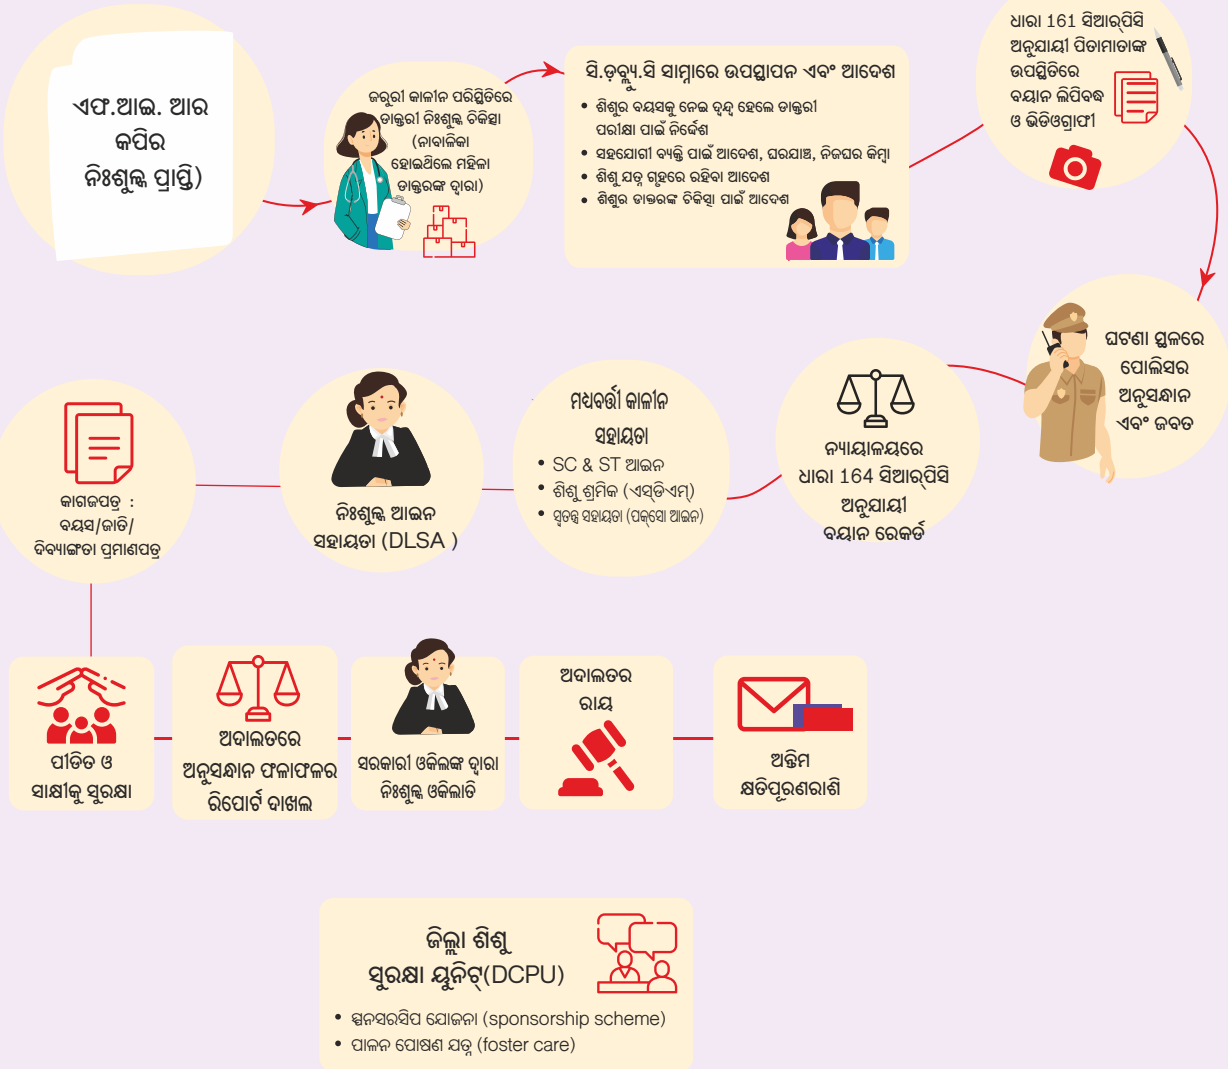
ଏଫ.ଆଇ. ଆର କପିର ନିଃଶୁଳ୍କ ପ୍ରାପ୍ତି)

ଜରୁରୀ କାଳୀନ ପରିସ୍ଥିତିରେ ଡାକ୍ତରୀ ନିଃଶୁଳ୍କ ଚିକିତ୍ସା (ନାବାଳିକା ହୋଇଥିଲେ ମହିଳା ଡାକ୍ତରଙ୍କ ଦ୍ୱାରା)

ସି.ଡ଼ବ୍ଲ୍ୟୁ.ସି ସାମ୍ନାରେ ଉପସ୍ଥାପନ ଏବଂ ଆଦେଶ
• ଶିଶୁର ବୟସକୁ ନେଇ ଦ୍ୱନ୍ଦ୍ୱ ହେଲେ ଡାକ୍ତରୀ ପରୀକ୍ଷା ପାଇଁ ନିର୍ଦ୍ଦେଶ
• ସହଯୋଗୀ ବ୍ୟକ୍ତି ପାଇଁ ଆଦେଶ, ଘରଯାଞ୍ଚ, ନିଜଘର କିମ୍ବା
• ଶିଶୁ ଯତ୍ନ ଗୃହରେ ରହିବା ଆଦେଶ
• ଶିଶୁର ଡାକ୍ତରଙ୍କ ଚିକିତ୍ସା ପାଇଁ ଆଦେଶ

ଧାରା 161 ସିଆର୍‌ପିସି ଅନୁଯାୟୀ ପିତାମାତାଙ୍କ ଉପସ୍ଥିତିରେ ବୟାନ ଲିପିବଦ୍ଧ ଓ ଭିଡିଓଗ୍ରାଫୀ

ଘଟଣା ସ୍ଥଳରେ ପୋଲିସର ଅନୁସନ୍ଧାନ ଏବଂ ଜବତ

ନ୍ୟାୟାଳୟରେ ଧାରା 164 ସିଆର୍‌ପିସି ଅନୁଯାୟୀ ବୟାନ ରେକର୍ଡ

ମଧ୍ୟବର୍ତ୍ତୀ କାଳୀନ ସହାୟତା
• SC & ST ଆଇନ
• ଶିଶୁ ଶ୍ରମିକ (ଏସ୍‌ଡିଏମ୍)
• ସ୍ୱତନ୍ତ୍ର ସହାୟତା (ପକ୍‌ସୋ ଆଇନ)

ନିଃଶୁଳ୍କ ଆଇନ ସହାୟତା (DLSA )

କାଗଜପତ୍ର : ବୟସ/ଜାତି/ ଦିବ୍ୟାଙ୍ଗତା ପ୍ରମାଣପତ୍ର

ପୀଡିତ ଓ ସାକ୍ଷୀଙ୍କୁ ସୁରକ୍ଷା

ଅଦାଲତରେ ଅନୁସନ୍ଧାନ ଫଳାଫଳର ରିପୋର୍ଟ ଦାଖଲ

ସରକାରୀ ଓକିଲଙ୍କ ଦ୍ୱାରା ନିଃଶୁଳ୍କ ଓକିଲାତି

ଅଦାଲତର ରାୟ

ଅନ୍ତିମ କ୍ଷତିପୂରଣରାଶି

ଜିଲ୍ଲା ଶିଶୁ ସୁରକ୍ଷା ୟୁନିଟ୍(DCPU)
• ସ୍ପନସରସିପ ଯୋଜନା (sponsorship scheme)
• ପାଳନ ପୋଷଣ ଯତ୍ନ (foster care)